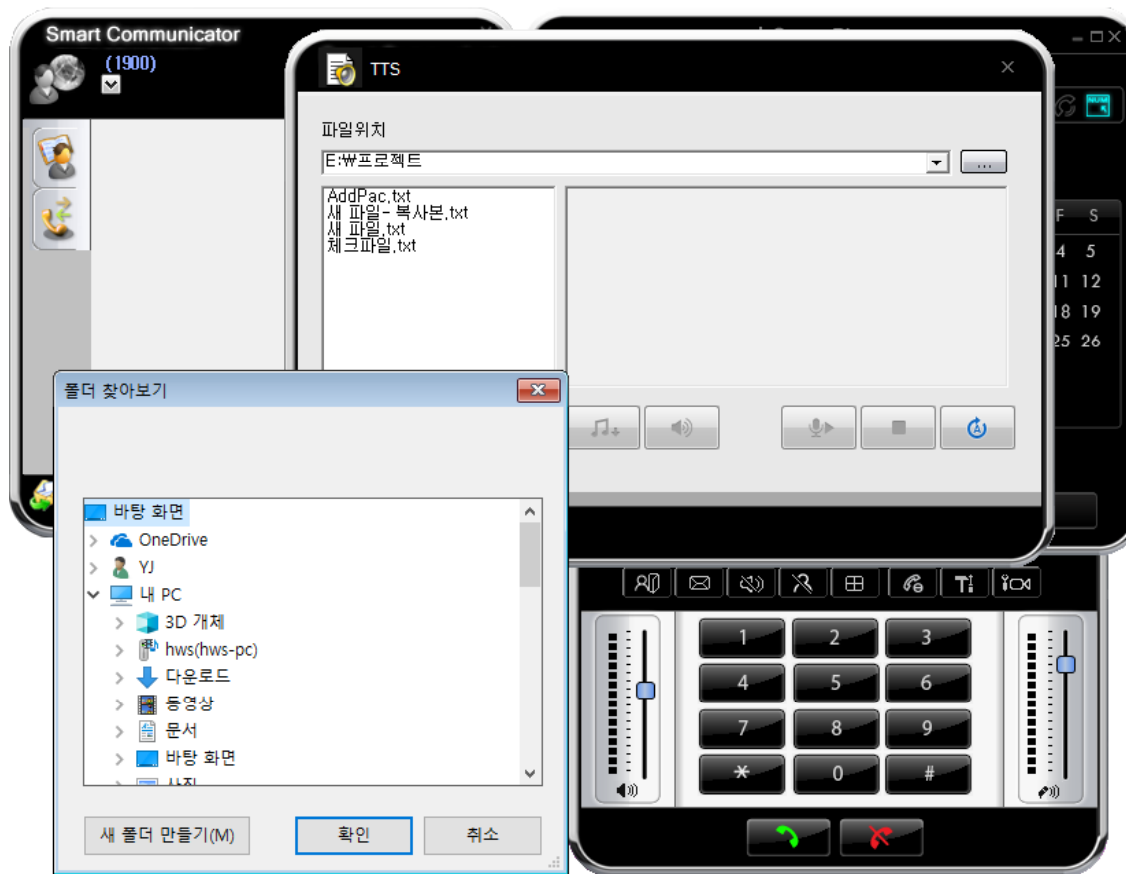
Smart Communicator
(1900)

TTS
파일위치
E:₩프로젝트
...
AddPac.txt
새 파일 - 복사본.txt
새 파일.txt
체크파일.txt

F S
4 5
11 12
18 19
25 26

폴더 찾아보기
바탕 화면
OneDrive
YJ
내 PC
3D 개체
hws(hws-pc)
다운로드
동영상
문서
바탕 화면
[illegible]
새 폴더 만들기(M)
확인
취소

1 2 3
4 5 6
7 8 9
* 0 #